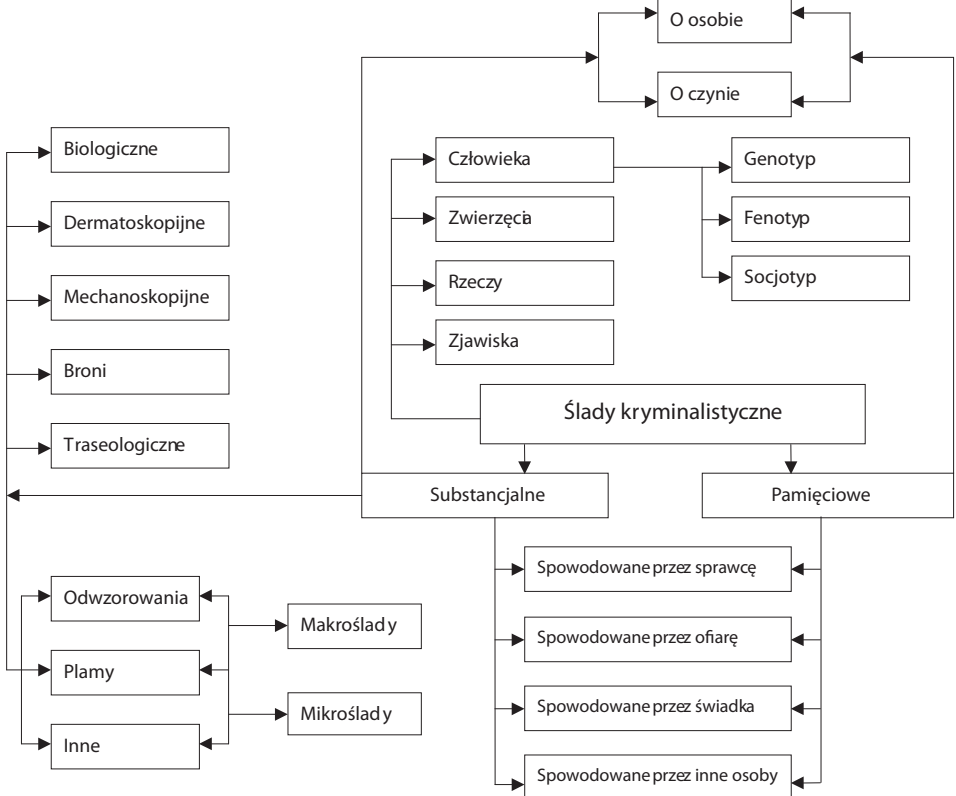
O osobie

O czynie

Biologiczne

Dermatoskopijne

Mechanoskopijne

Broni

Traseologiczne

Człowieka

Zwierzęcia

Rzeczy

Zjawiska

Genotyp

Fenotyp

Socjotyp

Ślady kryminalistyczne

Substancjalne

Pamięciowe

Spowodowane przez sprawcę

Spowodowane przez ofiarę

Spowodowane przez świadka

Spowodowane przez inne osoby

Odwzorowania

Plamy

Inne

Makroślady

Mikroślady